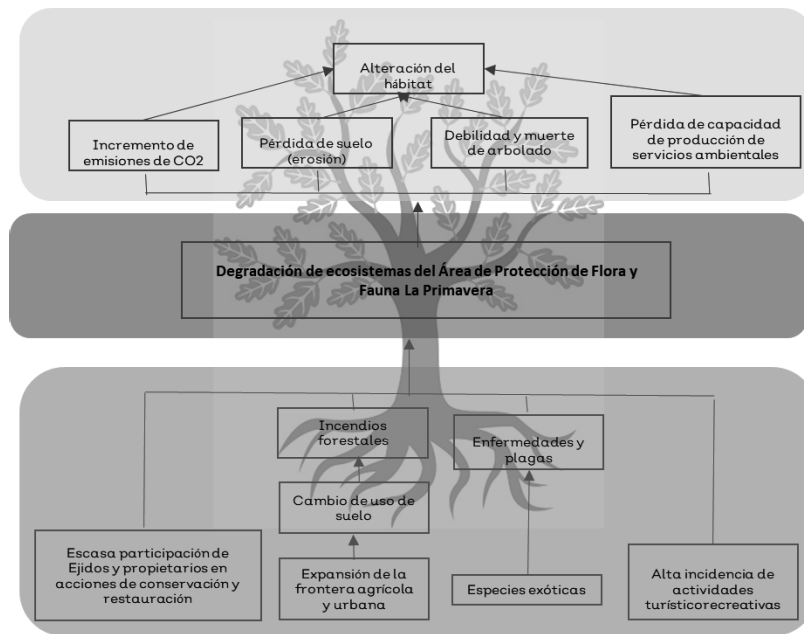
Alteración del hábitat

Incremento de emisiones de CO2

Pérdida de suelo (erosión)

Debilidad y muerte de arbolado

Pérdida de capacidad de producción de servicios ambientales

Degradación de ecosistemas del Área de Protección de Flora y Fauna La Primavera

Incendios forestales

Enfermedades y plagas

Cambio de uso de suelo

Escasa participación de Ejidos y propietarios en acciones de conservación y restauración

Expansión de la frontera agrícola y urbana

Especies exóticas

Alta incidencia de actividades turísticorecreativas